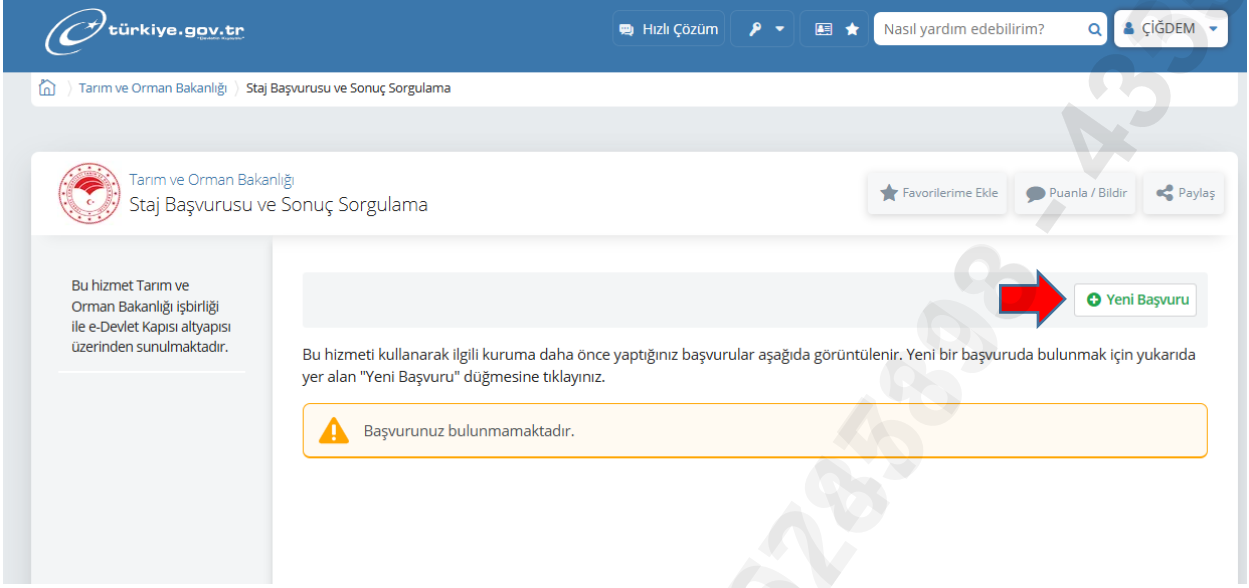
türkiye.gov.tr

Hızlı Çözüm

Nasıl yardım edebilirim?

ÇİĞDEM

Tarım ve Orman Bakanlığı 〉 Staj Başvurusu ve Sonuç Sorgulama

Tarım ve Orman Bakanlığı
Staj Başvurusu ve Sonuç Sorgulama

Favorilerime Ekle

Puanla / Bildir

Paylaş

Bu hizmet Tarım ve Orman Bakanlığı işbirliği ile e-Devlet Kapısı altyapısı üzerinden sunulmaktadır.

Yeni Başvuru

Bu hizmeti kullanarak ilgili kuruma daha önce yaptığınız başvurular aşağıda görüntülenir. Yeni bir başvuruda bulunmak için yukarıda yer alan "Yeni Başvuru" düğmesine tıklayınız.

Başvurunuz bulunmamaktadır.

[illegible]28898-43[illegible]